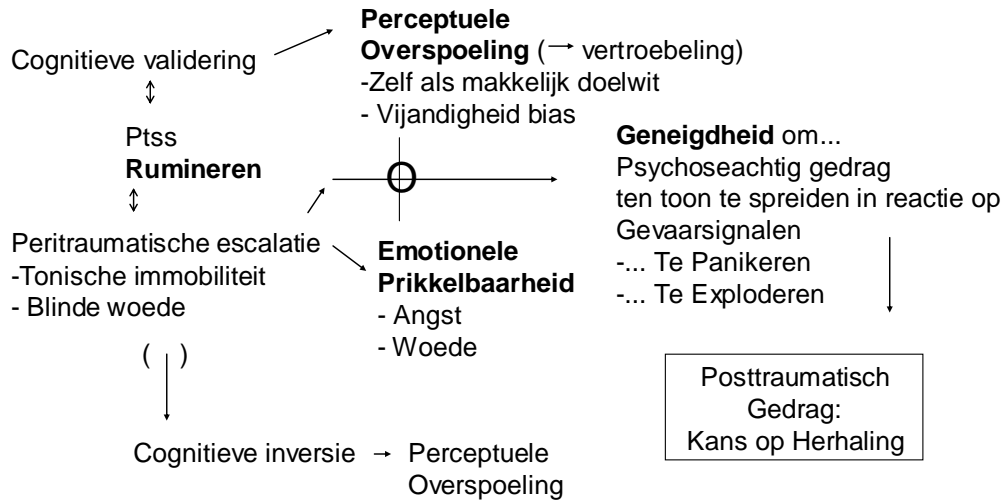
Perceptuele Overspoeling (→ vertroebeling)
-Zelf als makkelijk doelwit
- Vijandigheid bias

Cognitieve validering
↕
Ptss
Rumineren
↕
Peritraumatische escalatie
-Tonische immobiliteit
- Blinde woede

O

Geneigdheid om...
Psychoseachtig gedrag ten toon te spreiden in reactie op Gevaarsignalen
-... Te Panikeren
-... Te Exploderen

Emotionele Prikkelbaarheid
- Angst
- Woede

( | )

Cognitieve inversie → Perceptuele Overspoeling

Posttraumatisch Gedrag: Kans op Herhaling